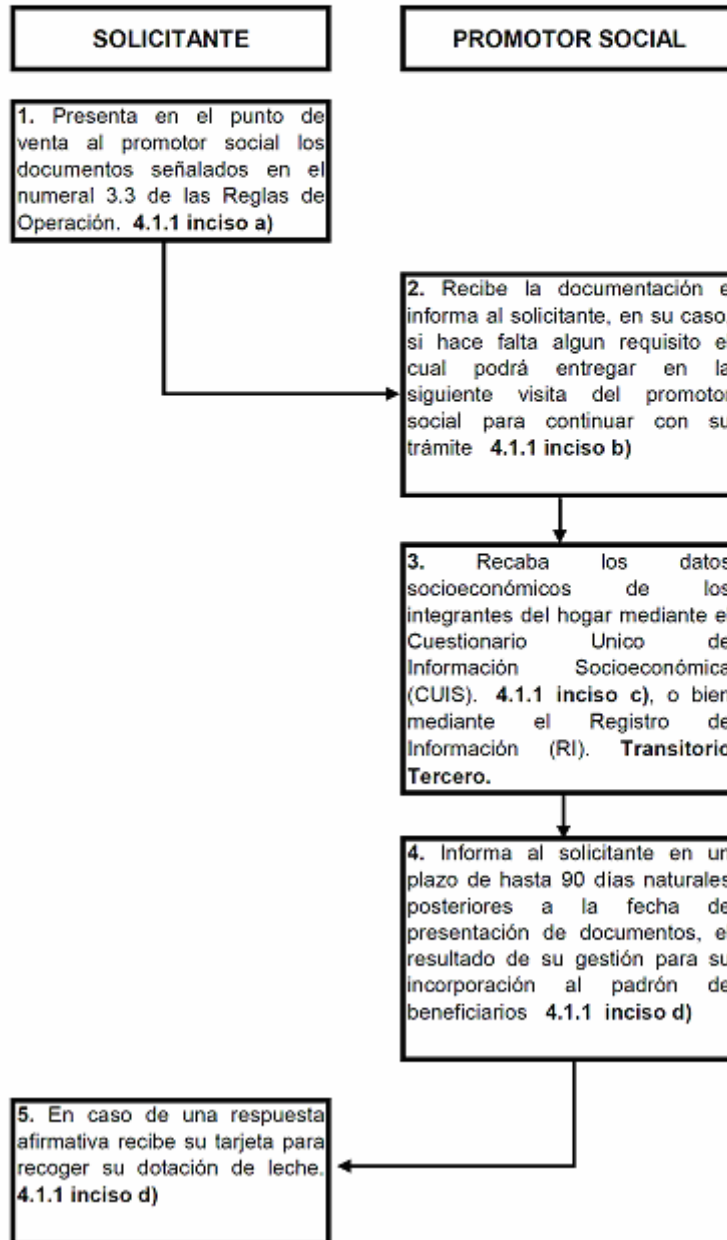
SOLICITANTE

PROMOTOR SOCIAL

1. Presenta en el punto de venta al promotor social los documentos señalados en el numeral 3.3 de las Reglas de Operación. **4.1.1 inciso a)**

2. Recibe la documentación e informa al solicitante, en su caso, si hace falta algun requisito e cual podrá entregar en la siguiente visita del promotor social para continuar con su trámite **4.1.1 inciso b)**

3. Recaba los datos socioeconómicos de los integrantes del hogar mediante e Cuestionario Unico de Información Socioeconómica (CUIS). **4.1.1 inciso c)**, o bien mediante el Registro de Información (RI). **Transitorio Tercero.**

4. Informa al solicitante en un plazo de hasta 90 días naturales posteriores a la fecha de presentación de documentos, e resultado de su gestión para su incorporación al padrón de beneficiarios **4.1.1 inciso d)**

5. En caso de una respuesta afirmativa recibe su tarjeta para recoger su dotación de leche. **4.1.1 inciso d)**